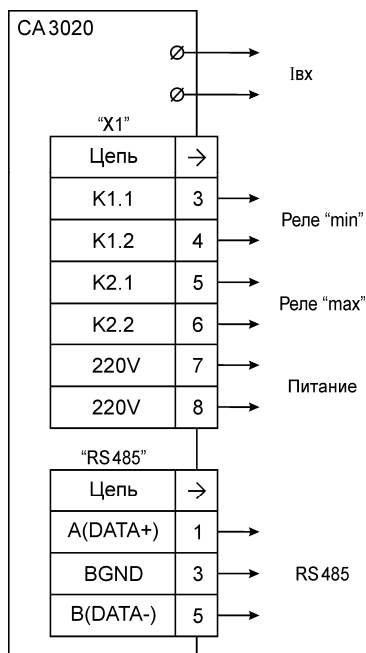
CA 3020

Iвх

"X1"

| Цепь | $\rightarrow$ |
|---|---|
| K1.1 | 3 |
| K1.2 | 4 |
| K2.1 | 5 |
| K2.2 | 6 |
| 220V | 7 |
| 220V | 8 |

Реле "min"

Реле "max"

Питание

"RS 485"

| Цепь | $\rightarrow$ |
|---|---|
| A(DATA+) | 1 |
| BGND | 3 |
| B(DATA-) | 5 |

RS 485